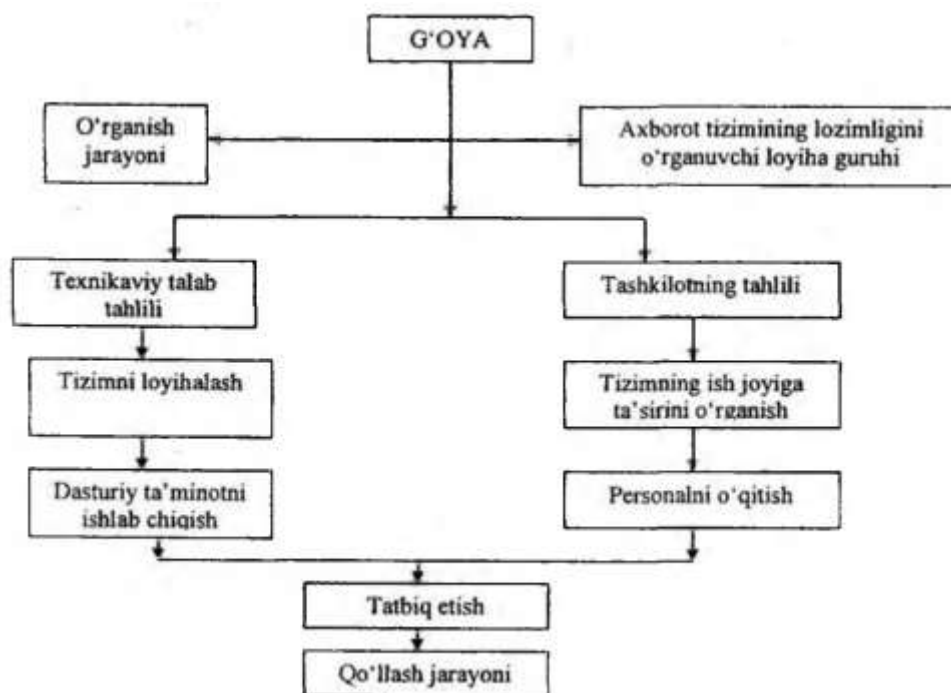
G'OYA

O'rganish jarayoni

Axborot tizimining lozimligini o'rganuvchi loyiha guruhi

Texnikaviy talab tahlili

Tizimni loyihalash

Dasturiy ta'minotni ishlab chiqish

Tashkilotning tahlili

Tizimning ish joyiga ta'sirini o'rganish

Personalni o'qitish

Tatbiq etish

Qo'llash jarayoni